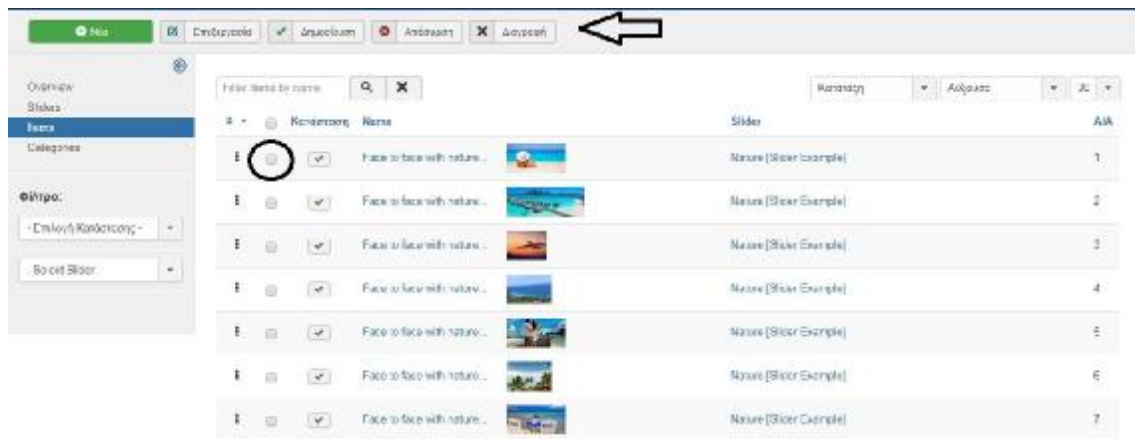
Νέο | Επεξεργασία | Δημοσίευση | Απόσυρση | Διαγραφή

Overview
Slides
Items
Categories

Φίλτρα:
- Επιλογή Κατάστασης -
Select Slider

Filter items by name

Κατάσταση | Αύξουσα | 20

| # | | Κατάσταση | Name | Slider | A/A |
|---|---|---|---|---|---|
| | | ✓ | Face to face with nature... | Nature [Slider Example] | 1 |
| | | ✓ | Face to face with nature... | Nature [Slider Example] | 2 |
| | | ✓ | Face to face with nature... | Nature [Slider Example] | 3 |
| | | ✓ | Face to face with nature... | Nature [Slider Example] | 4 |
| | | ✓ | Face to face with nature... | Nature [Slider Example] | 5 |
| | | ✓ | Face to face with nature... | Nature [Slider Example] | 6 |
| | | ✓ | Face to face with nature... | Nature [Slider Example] | 7 |